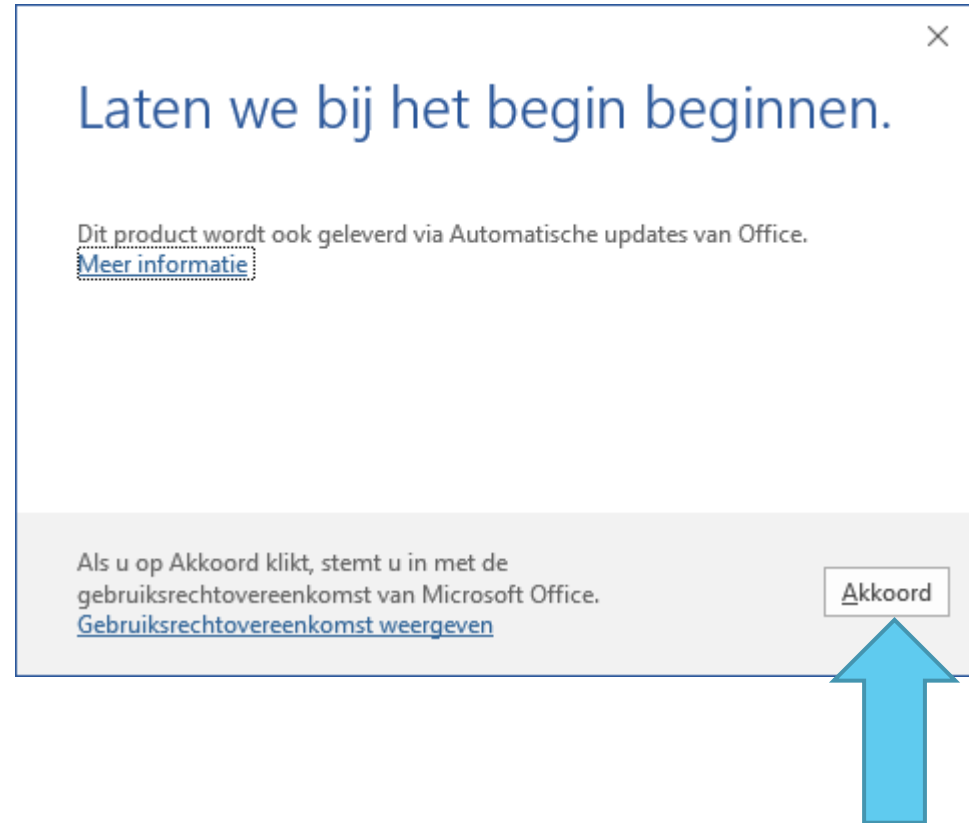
×

Laten we bij het begin beginnen.

Dit product wordt ook geleverd via Automatische updates van Office.
Meer informatie

Als u op Akkoord klikt, stemt u in met de gebruiksrechtovereenkomst van Microsoft Office.
Gebruiksrechtovereenkomst weergeven

Akkoord